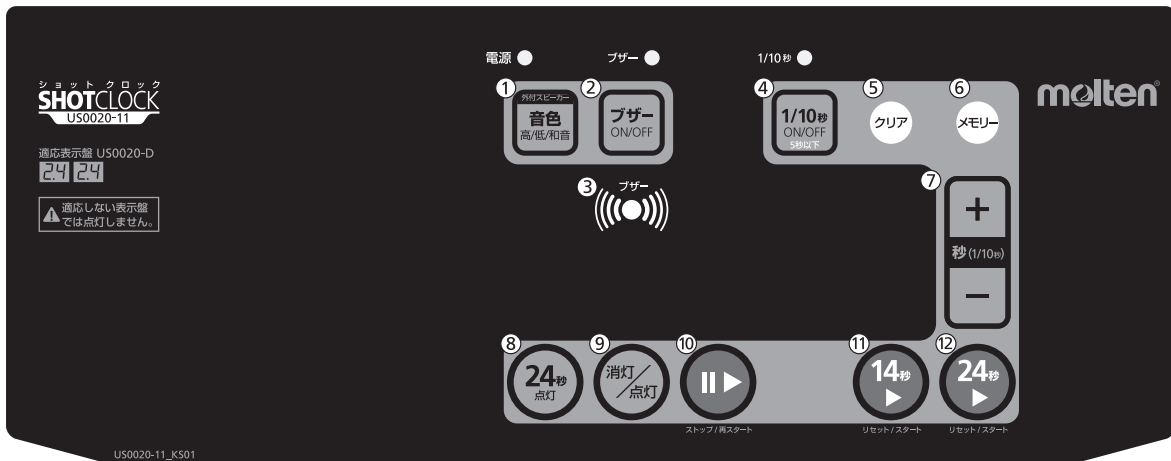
ショットクロック
SHOTCLOCK
US0020-11

適応表示盤 US0020-D
24 24

適応しない表示盤では点灯しません。

電源

ブザー

1/10秒

①
外付スピーカー
音色
高/低/和音

②
ブザー
ON/OFF

③
ブザー

④
1/10秒
ON/OFF
5秒以下

⑤
クリア

⑥
メモリー

molten

⑦
+
秒(1/10秒)
−

⑧
24秒
点灯

⑨
消灯/点灯

⑩
ストップ/再スタート

⑪
14秒
リセット/スタート

⑫
24秒
リセット/スタート

US0020-11_KS01